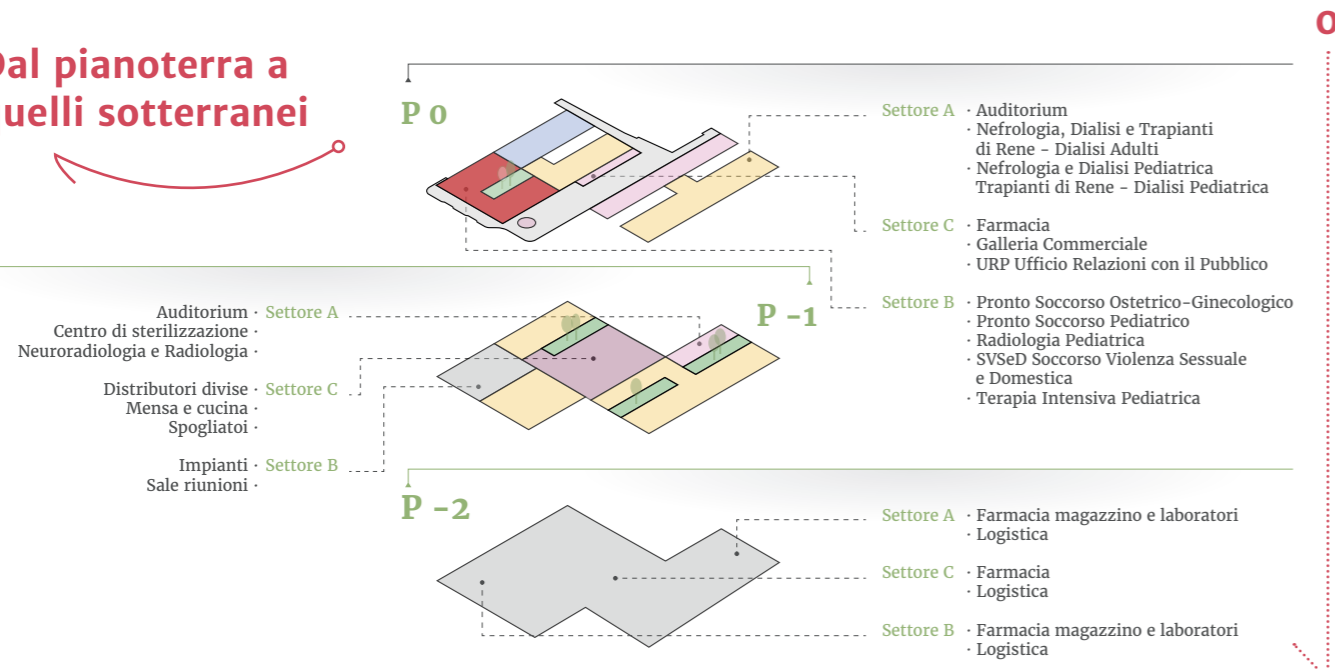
Dal pianoterra a
uelli sotterranei

P 0

Settore A · Auditorium
· Nefrologia, Dialisi e Trapianti di Rene - Dialisi Adulti
· Nefrologia e Dialisi Pediatrica Trapianti di Rene - Dialisi Pediatrica

Settore C · Farmacia
· Galleria Commerciale
· URP Ufficio Relazioni con il Pubblico

Settore B · Pronto Soccorso Ostetrico-Ginecologico
· Pronto Soccorso Pediatrico
· Radiologia Pediatrica
· SVSeD Soccorso Violenza Sessuale e Domestica
· Terapia Intensiva Pediatrica

P -1

Auditorium · Settore A
Centro di sterilizzazione ·
Neuroradiologia e Radiologia ·

Distributori divise · Settore C
Mensa e cucina ·
Spogliatoi ·

Impianti · Settore B
Sale riunioni ·

P -2

Settore A · Farmacia magazzino e laboratori
· Logistica

Settore C · Farmacia
· Logistica

Settore B · Farmacia magazzino e laboratori
· Logistica

O